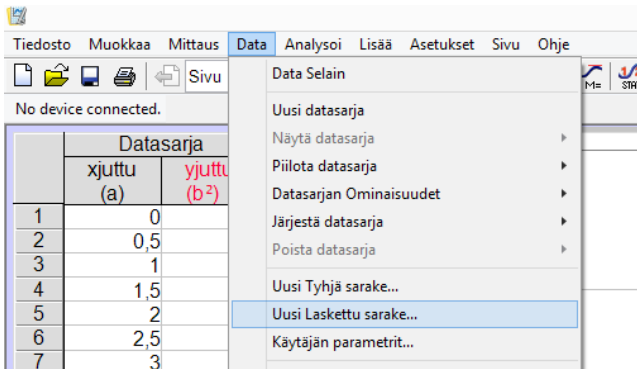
Tiedosto Muokkaa Mittaus Data Analysoi Lisää Asetukset Sivu Ohje

Sivu

No device connected.

| | Datasarja | |
|---|---|---|
| | xjuttu (a) | yjuttu ($b^2$) |
| 1 | 0 | |
| 2 | 0,5 | |
| 3 | 1 | |
| 4 | 1,5 | |
| 5 | 2 | |
| 6 | 2,5 | |
| 7 | 3 | |

Data Selain
Uusi datasarja
Näytä datasarja
Piilota datasarja
Datasarjan Ominaisuudet
Järjestä datasarja
Poista datasarja
Uusi Tyhjä sarake...
Uusi Laskettu sarake...
Käytäjän parametrit...